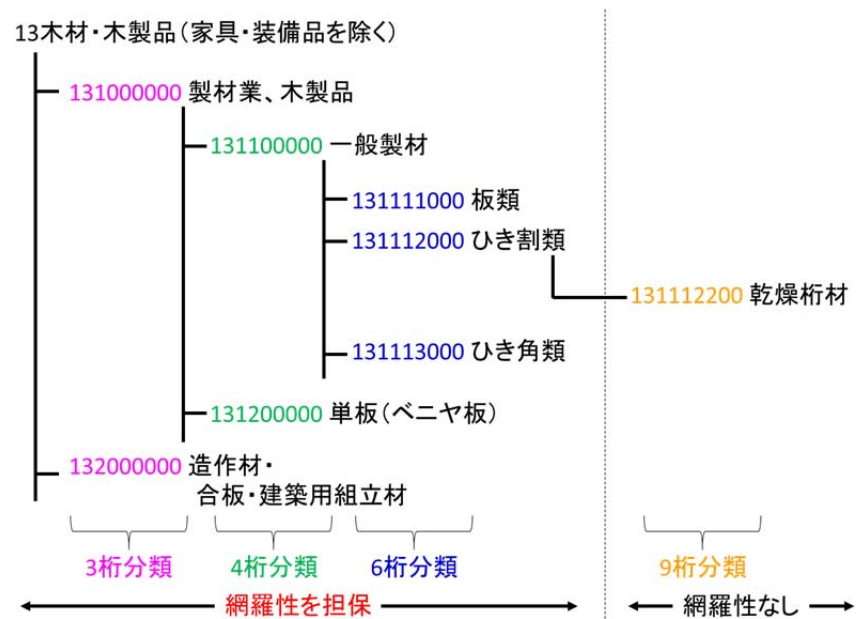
13木材・木製品(家具・装備品を除く)

131000000 製材業、木製品

131100000 一般製材

131111000 板類

131112000 ひき割類

131112200 乾燥桁材

131113000 ひき角類

131200000 単板(ベニヤ板)

132000000 造作材・合板・建築用組立材

3桁分類

4桁分類

6桁分類

9桁分類

網羅性を担保

網羅性なし